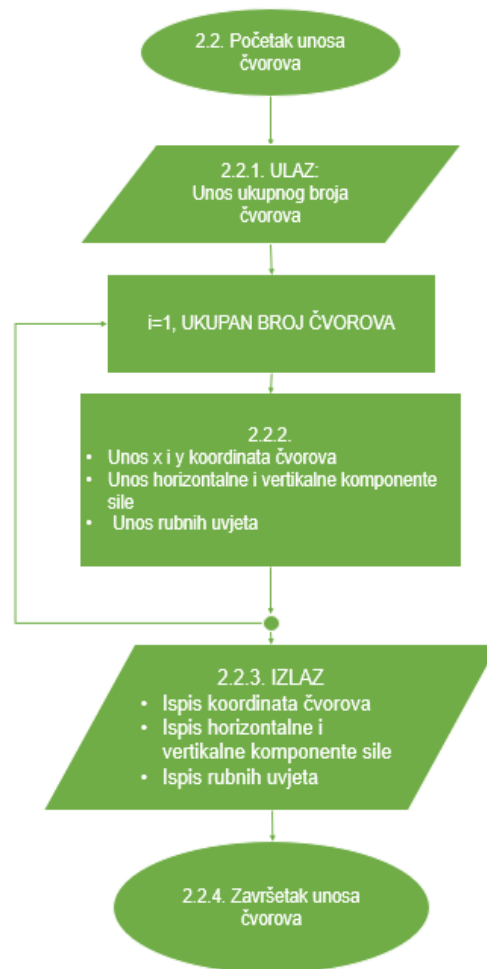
2.2. Početak unosa čvorova

2.2.1. ULAZ:
Unos ukupnog broja čvorova

i=1, UKUPAN BROJ ČVOROVA

2.2.2.
• Unos x i y koordinata čvorova
• Unos horizontalne i vertikalne komponente sile
• Unos rubnih uvjeta

2.2.3. IZLAZ
• Ispis koordinata čvorova
• Ispis horizontalne i vertikalne komponente sile
• Ispis rubnih uvjeta

2.2.4. Završetak unosa čvorova